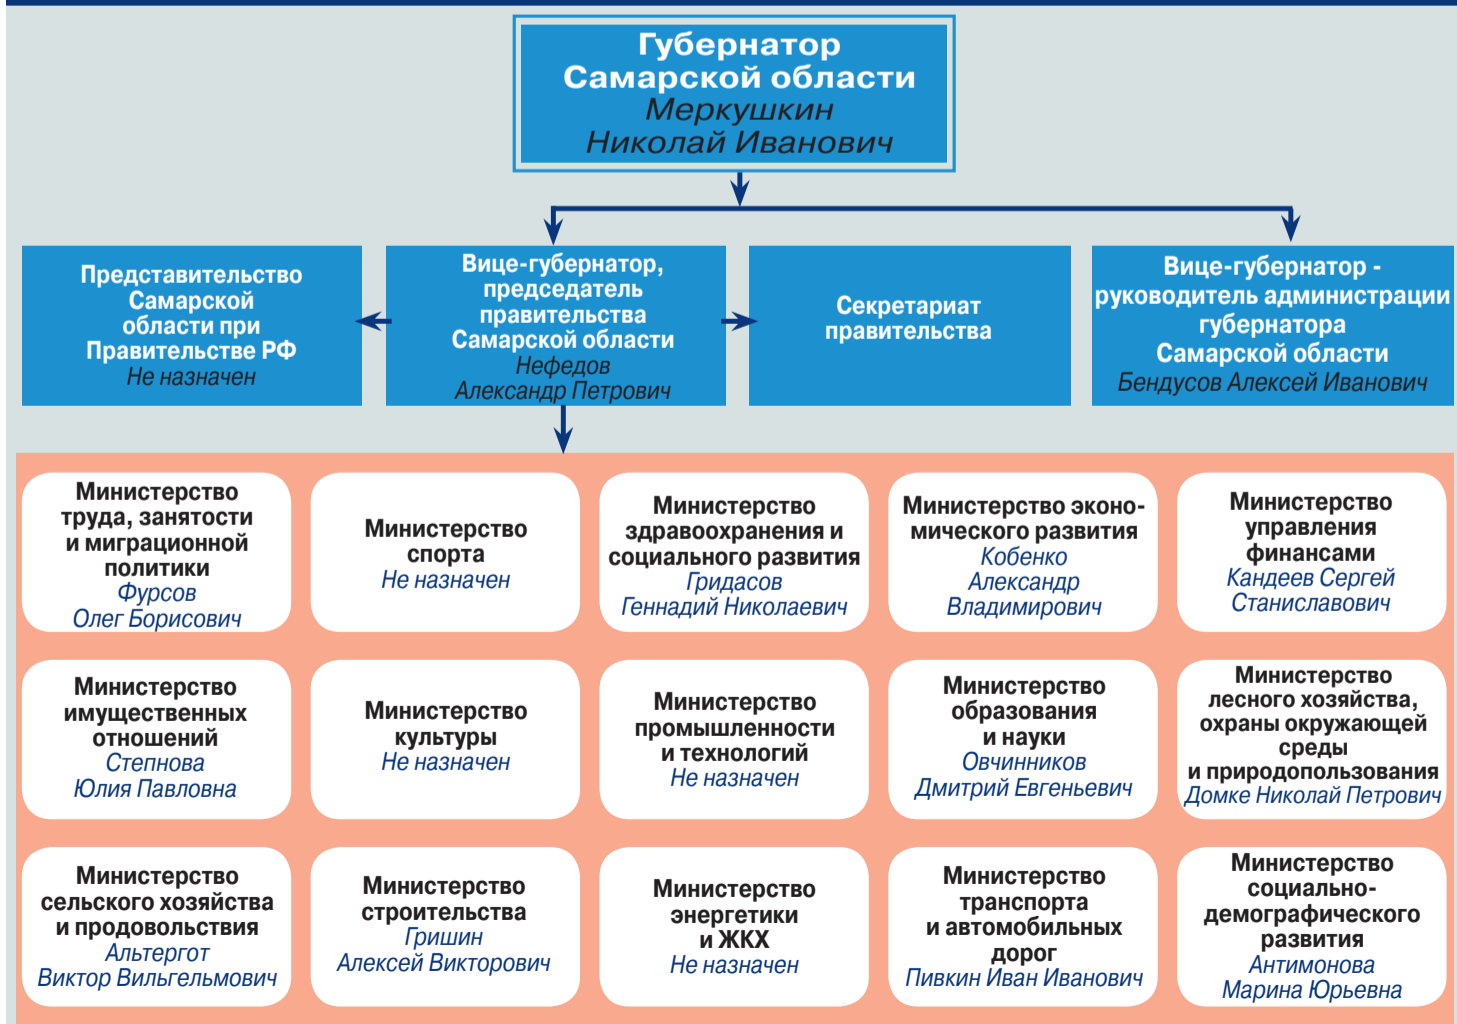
Губернатор Самарской области
Меркушкин Николай Иванович

Представительство Самарской области при Правительстве РФ
Не назначен

Вице-губернатор, председатель правительства Самарской области
Нефедов Александр Петрович

Секретариат правительства

Вице-губернатор - руководитель администрации губернатора Самарской области
Бендусов Алексей Иванович

Министерство труда, занятости и миграционной политики
Фурсов Олег Борисович

Министерство спорта
Не назначен

Министерство здравоохранения и социального развития
Гридасов Геннадий Николаевич

Министерство экономического развития
Кобенко Александр Владимирович

Министерство управления финансами
Кандеев Сергей Станиславович

Министерство имущественных отношений
Степнова Юлия Павловна

Министерство культуры
Не назначен

Министерство промышленности и технологий
Не назначен

Министерство образования и науки
Овчинников Дмитрий Евгеньевич

Министерство лесного хозяйства, охраны окружающей среды и природопользования
Домке Николай Петрович

Министерство сельского хозяйства и продовольствия
Альтергот Виктор Вильгельмович

Министерство строительства
Гришин Алексей Викторович

Министерство энергетики и ЖКХ
Не назначен

Министерство транспорта и автомобильных дорог
Пивкин Иван Иванович

Министерство социально-демографического развития
Антимонова Марина Юрьевна